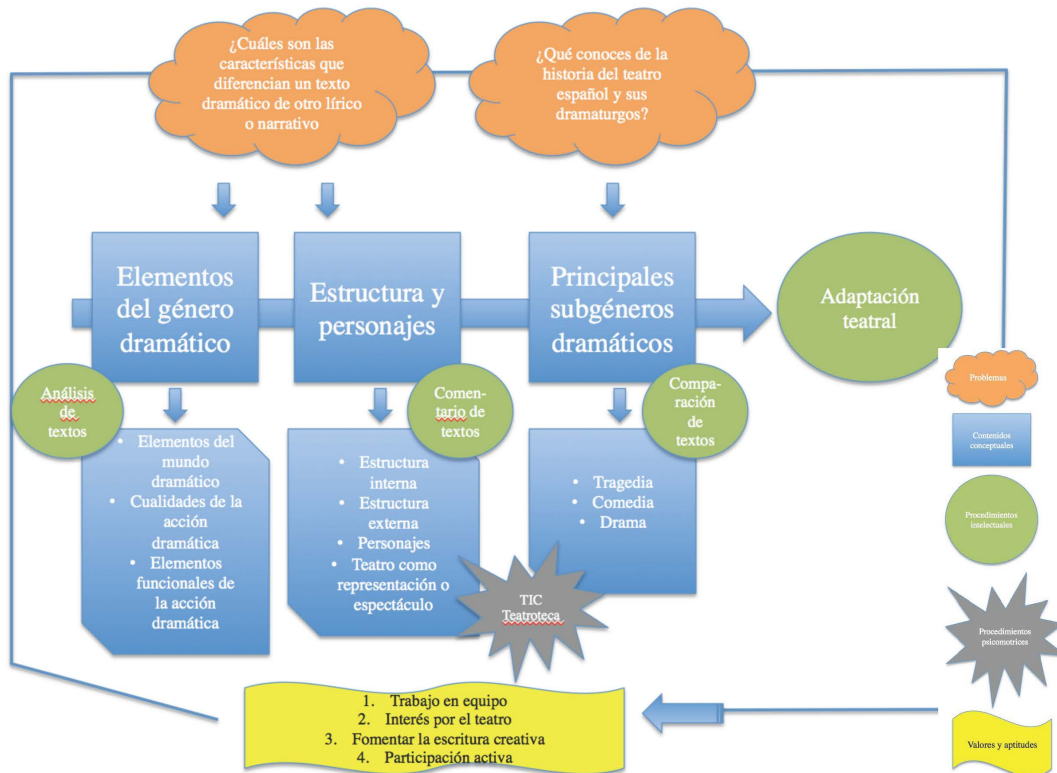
¿Cuáles son las características que diferencian un texto dramático de otro lírico o narrativo

¿Qué conoces de la historia del teatro español y sus dramaturgos?

Elementos del género dramático

Estructura y personajes

Principales subgéneros dramáticos

Adaptación teatral

Análisis de textos

Comentario de textos

Comparación de textos

- Elementos del mundo dramático
- Cualidades de la acción dramática
- Elementos funcionales de la acción dramática

- Estructura interna
- Estructura externa
- Personajes
- Teatro como representación o espectáculo

- Tragedia
- Comedia
- Drama

TIC Teatroteca

1. Trabajo en equipo
2. Interés por el teatro
3. Fomentar la escritura creativa
4. Participación activa

Problemas

Contenidos conceptuales

Procedimientos intelectuales

Procedimientos psicomotrices

Valores y aptitudes